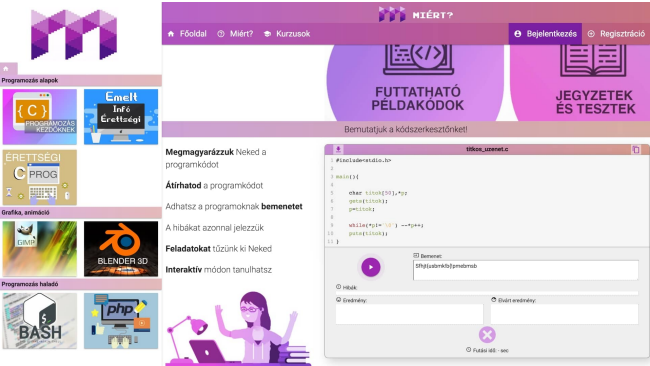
MIÉRT?

Főoldal Miért? Kurzusok Bejelentkezés Regisztráció

Programozás alapok

{C} PROGRAMOZÁS KEZDŐKNEK

Emelt Infó Érettségi

ÉRETTSÉGI C PROG

Grafika, animáció

GIMP

BLENDER 3D

Programozás haladó

BASH

php

FUTTATHATÓ PÉLDAKÓDOK

JEGYZETEK ÉS TESZTEK

Bemutatjuk a kódszerkesztőnket!

**Megmagyarázzuk** Neked a programkódot

**Átírhatod** a programkódot

Adhatsz a programoknak **bemenetet**

A hibákat azonnal jelezzük

**Feladatokat** tűzünk ki Neked

**Interaktív** módon tanulhatsz

titkos_uzenet.c

1 #include<stdio.h>
2
3 main(){
4
5     char titok[50],*p;
6     gets(titok);
7     p=titok;
8
9     while(*p!='\0') --*p++;
10    puts(titok);
11 }

Bemenet:
SffjUjabmkfbJpmsbmsb

Hibák:

Eredmény:

Elvárt eredmény:

Futási idő: - sec